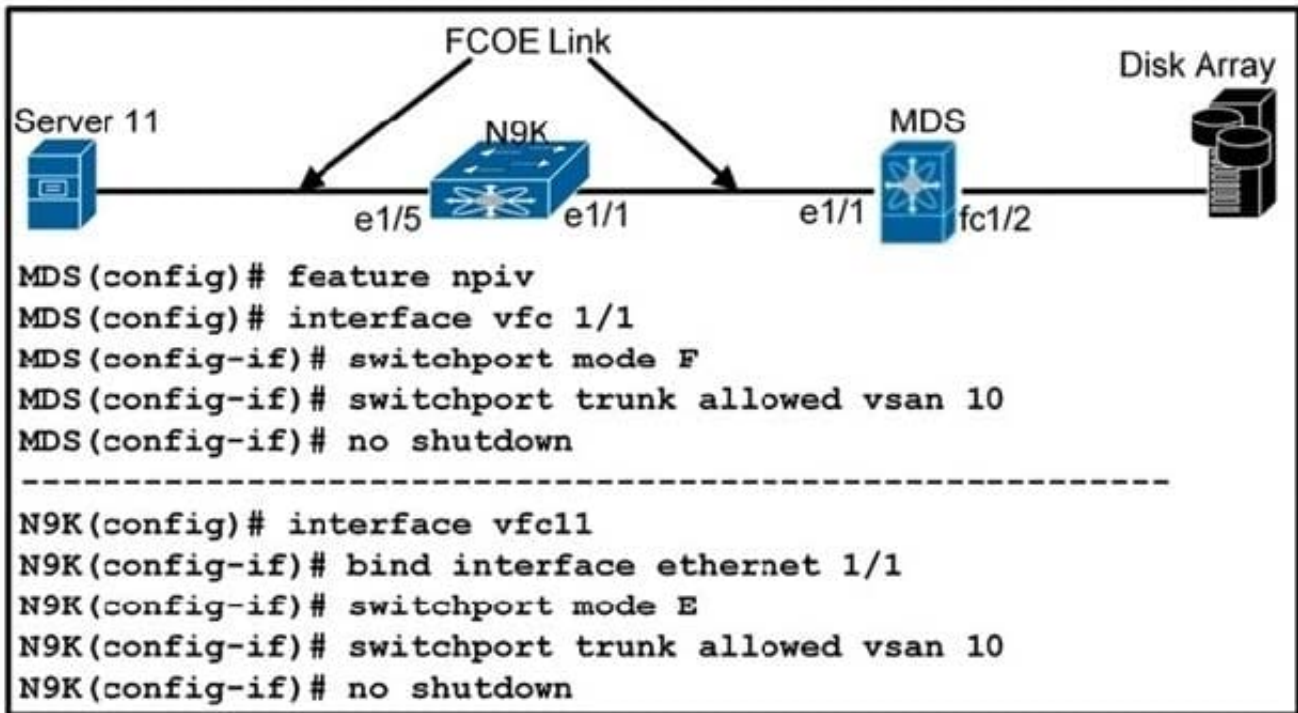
FCOE Link

Disk Array

Server 11

N9K

MDS

e1/5 e1/1 e1/1 fc1/2

MDS(config)# feature npiv
MDS(config)# interface vfc 1/1
MDS(config-if)# switchport mode F
MDS(config-if)# switchport trunk allowed vsan 10
MDS(config-if)# no shutdown
----------------------------------------------------------
N9K(config)# interface vfc11
N9K(config-if)# bind interface ethernet 1/1
N9K(config-if)# switchport mode E
N9K(config-if)# switchport trunk allowed vsan 10
N9K(config-if)# no shutdown